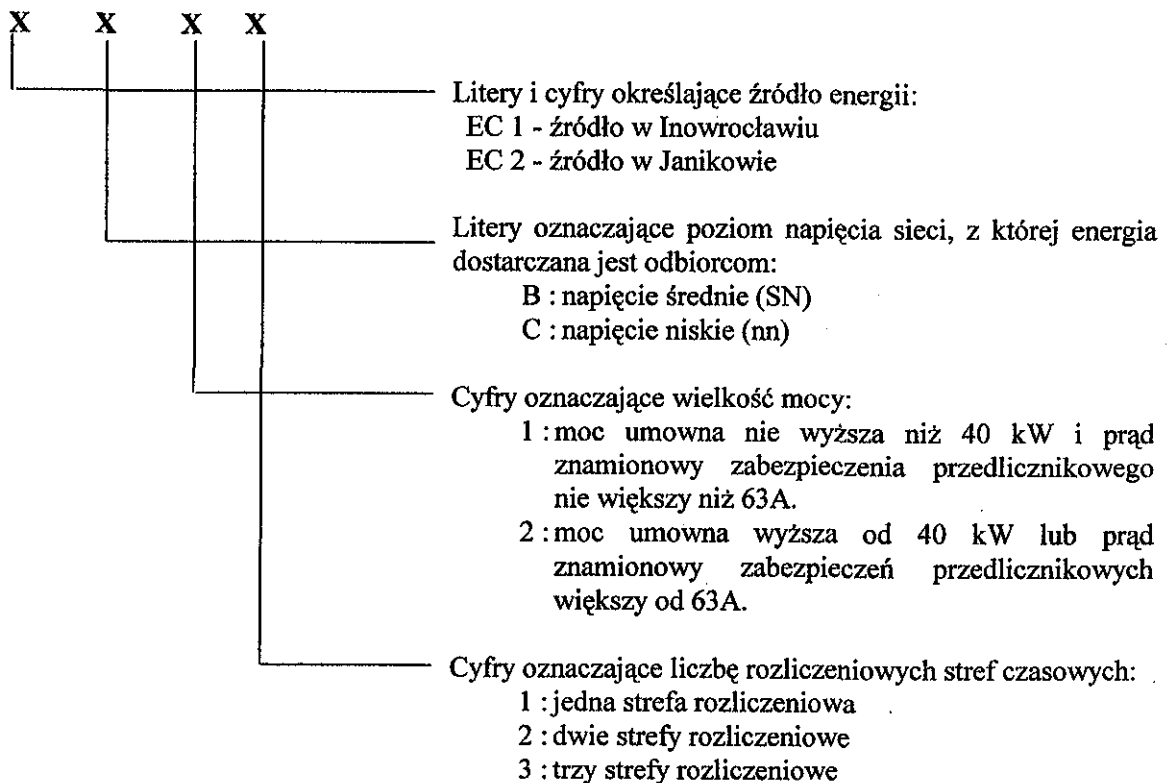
X X X X

Litery i cyfry określające źródło energii:
EC 1 - źródło w Inowrocławiu
EC 2 - źródło w Janikowie

Litery oznaczające poziom napięcia sieci, z której energia dostarczana jest odbiorcom:
B : napięcie średnie (SN)
C : napięcie niskie (nn)

Cyfry oznaczające wielkość mocy:
1 : moc umowna nie wyższa niż 40 kW i prąd znamionowy zabezpieczenia przedlicznikowego nie większy niż 63A.
2 : moc umowna wyższa od 40 kW lub prąd znamionowy zabezpieczeń przedlicznikowych większy od 63A.

Cyfry oznaczające liczbę rozliczeniowych stref czasowych:
1 : jedna strefa rozliczeniowa
2 : dwie strefy rozliczeniowe
3 : trzy strefy rozliczeniowe